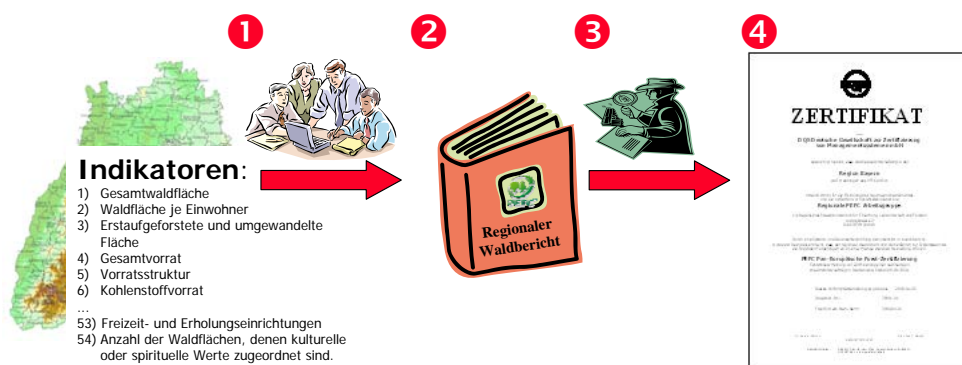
1

2

3

4

Indikatoren:
1) Gesamtwaldfläche
2) Waldfläche je Einwohner
3) Erstaufgeforstete und umgewandelte Fläche
4) Gesamtvorrat
5) Vorratsstruktur
6) Kohlenstoffvorrat
...
53) Freizeit- und Erholungseinrichtungen
54) Anzahl der Waldflächen, denen kulturelle oder spirituelle Werte zugeordnet sind.

Regionaler Waldbericht

ZERTIFIKAT

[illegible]

Region Bayern

Regionale PEFC Arbeitsgruppe

PEFC Pan-Europäische Forst-Zertifizierung

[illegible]